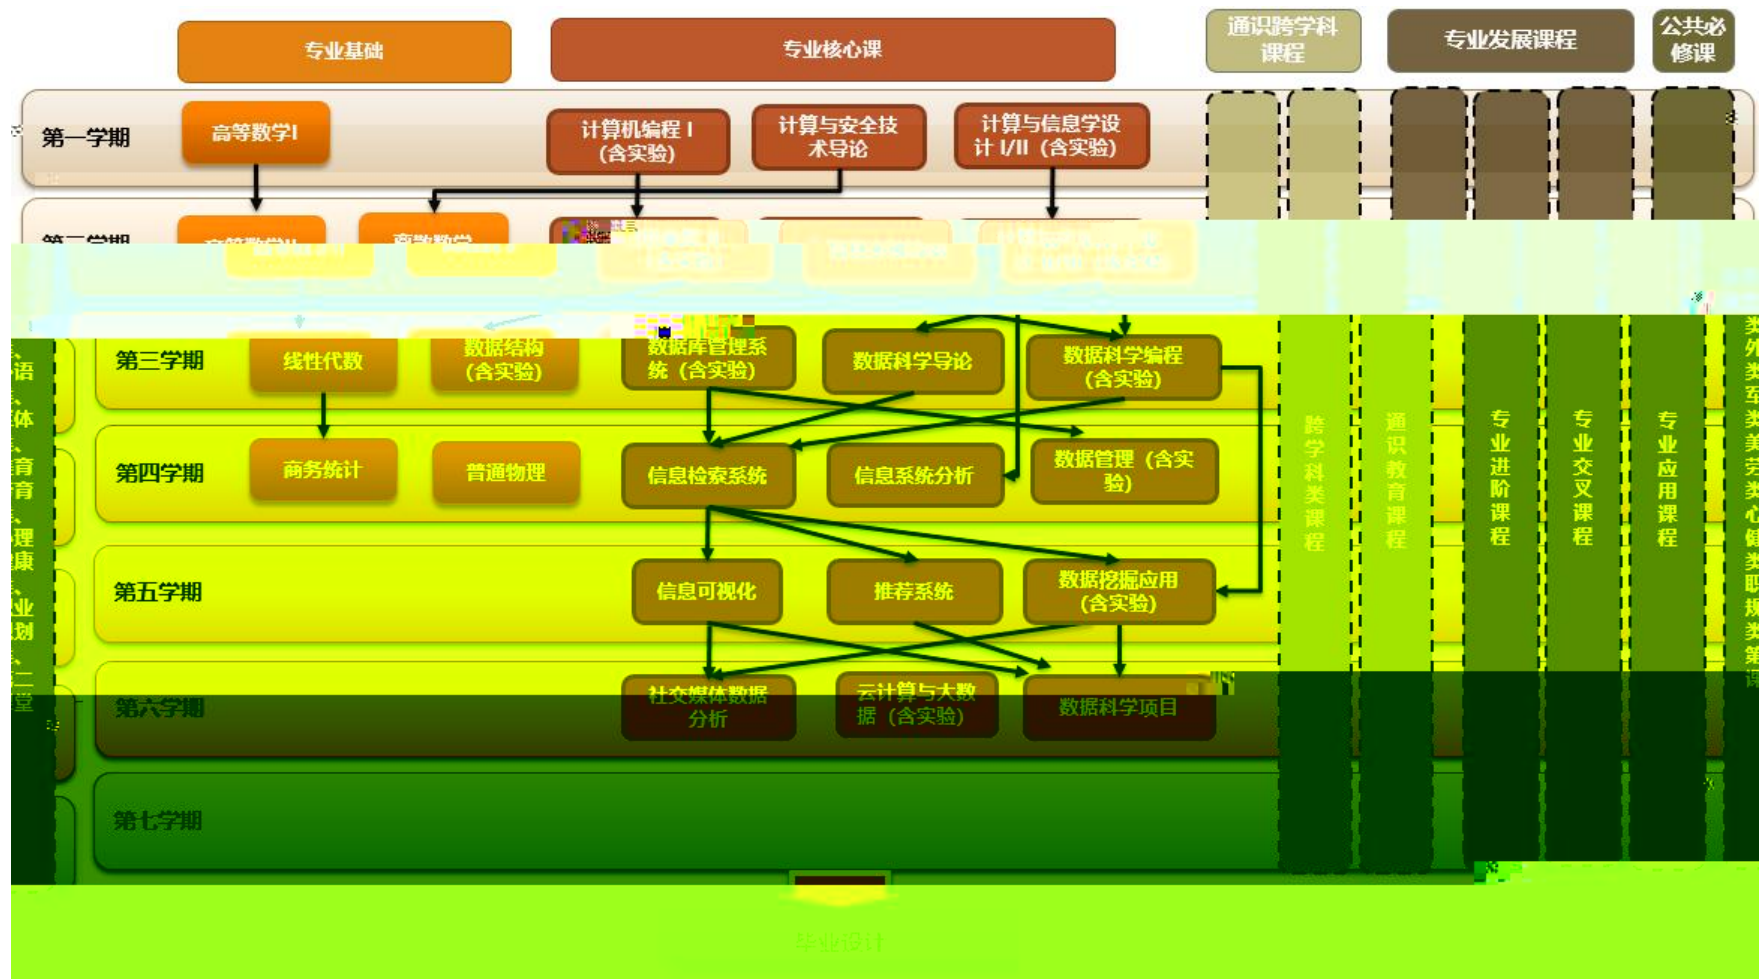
专业基础

专业核心课

通识跨学科课程

专业发展课程

公共必修课

第一学期

高等数学I

计算机编程 I（含实验）

计算与安全技术导论

计算与信息学设计 I/II（含实验）

第二学期

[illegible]

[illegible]

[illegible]

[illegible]

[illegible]

第三学期

线性代数

数据结构（含实验）

数据库管理系统（含实验）

数据科学导论

数据科学编程（含实验）

第四学期

商务统计

普通物理

信息检索系统

信息系统分析

数据管理（含实验）

第五学期

信息可视化

推荐系统

数据挖掘应用（含实验）

第六学期

社交媒体数据分析

云计算与大数据（含实验）

数据科学项目

第七学期

毕业设计

跨学科类课程

通识教育课程

专业进阶课程

专业交叉课程

专业应用课程

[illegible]语、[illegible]体、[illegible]育、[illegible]育、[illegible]理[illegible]康、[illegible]业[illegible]划、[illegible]二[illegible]堂

类 外 类 至 类 美 完 类 心 健 类 职 规 类 第 课